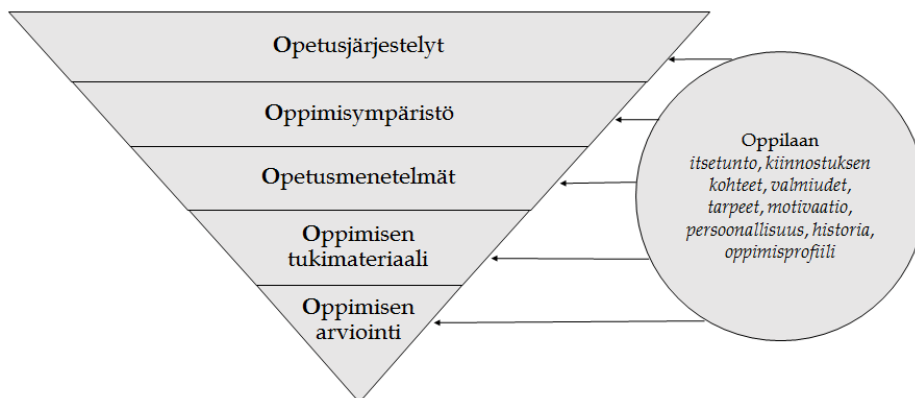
Opetusjärjestelyt

Oppimisympäristö

Opetusmenetelmät

Oppimisen tukimateriaali

Oppimisen arviointi

Oppilaan
itsetunto, kiinnostuksen kohteet, valmiudet, tarpeet, motivaatio, persoonallisuus, historia, oppimisprofiili